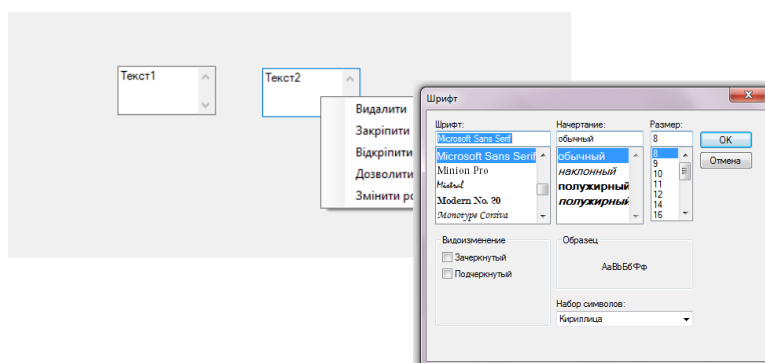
Текст1

Текст2

Видалити
Закріпити
Відкріпити
Дозволити
Змінити ро

Шрифт

Шрифт:
Microsoft Sans Serif
Microsoft Sans Serif
Minion Pro
Mistral
Modern No. 20
Monotype Corsiva

Начертание:
обычный
обычный
наклонный
полужирный
полужирный

Размер:
8
8
9
10
11
12
14
16

OK
Отмена

Видоизменение
Зачеркнутый
Подчеркнутый

Образец
AaBbБбФф

Набор символов:
Кириллица